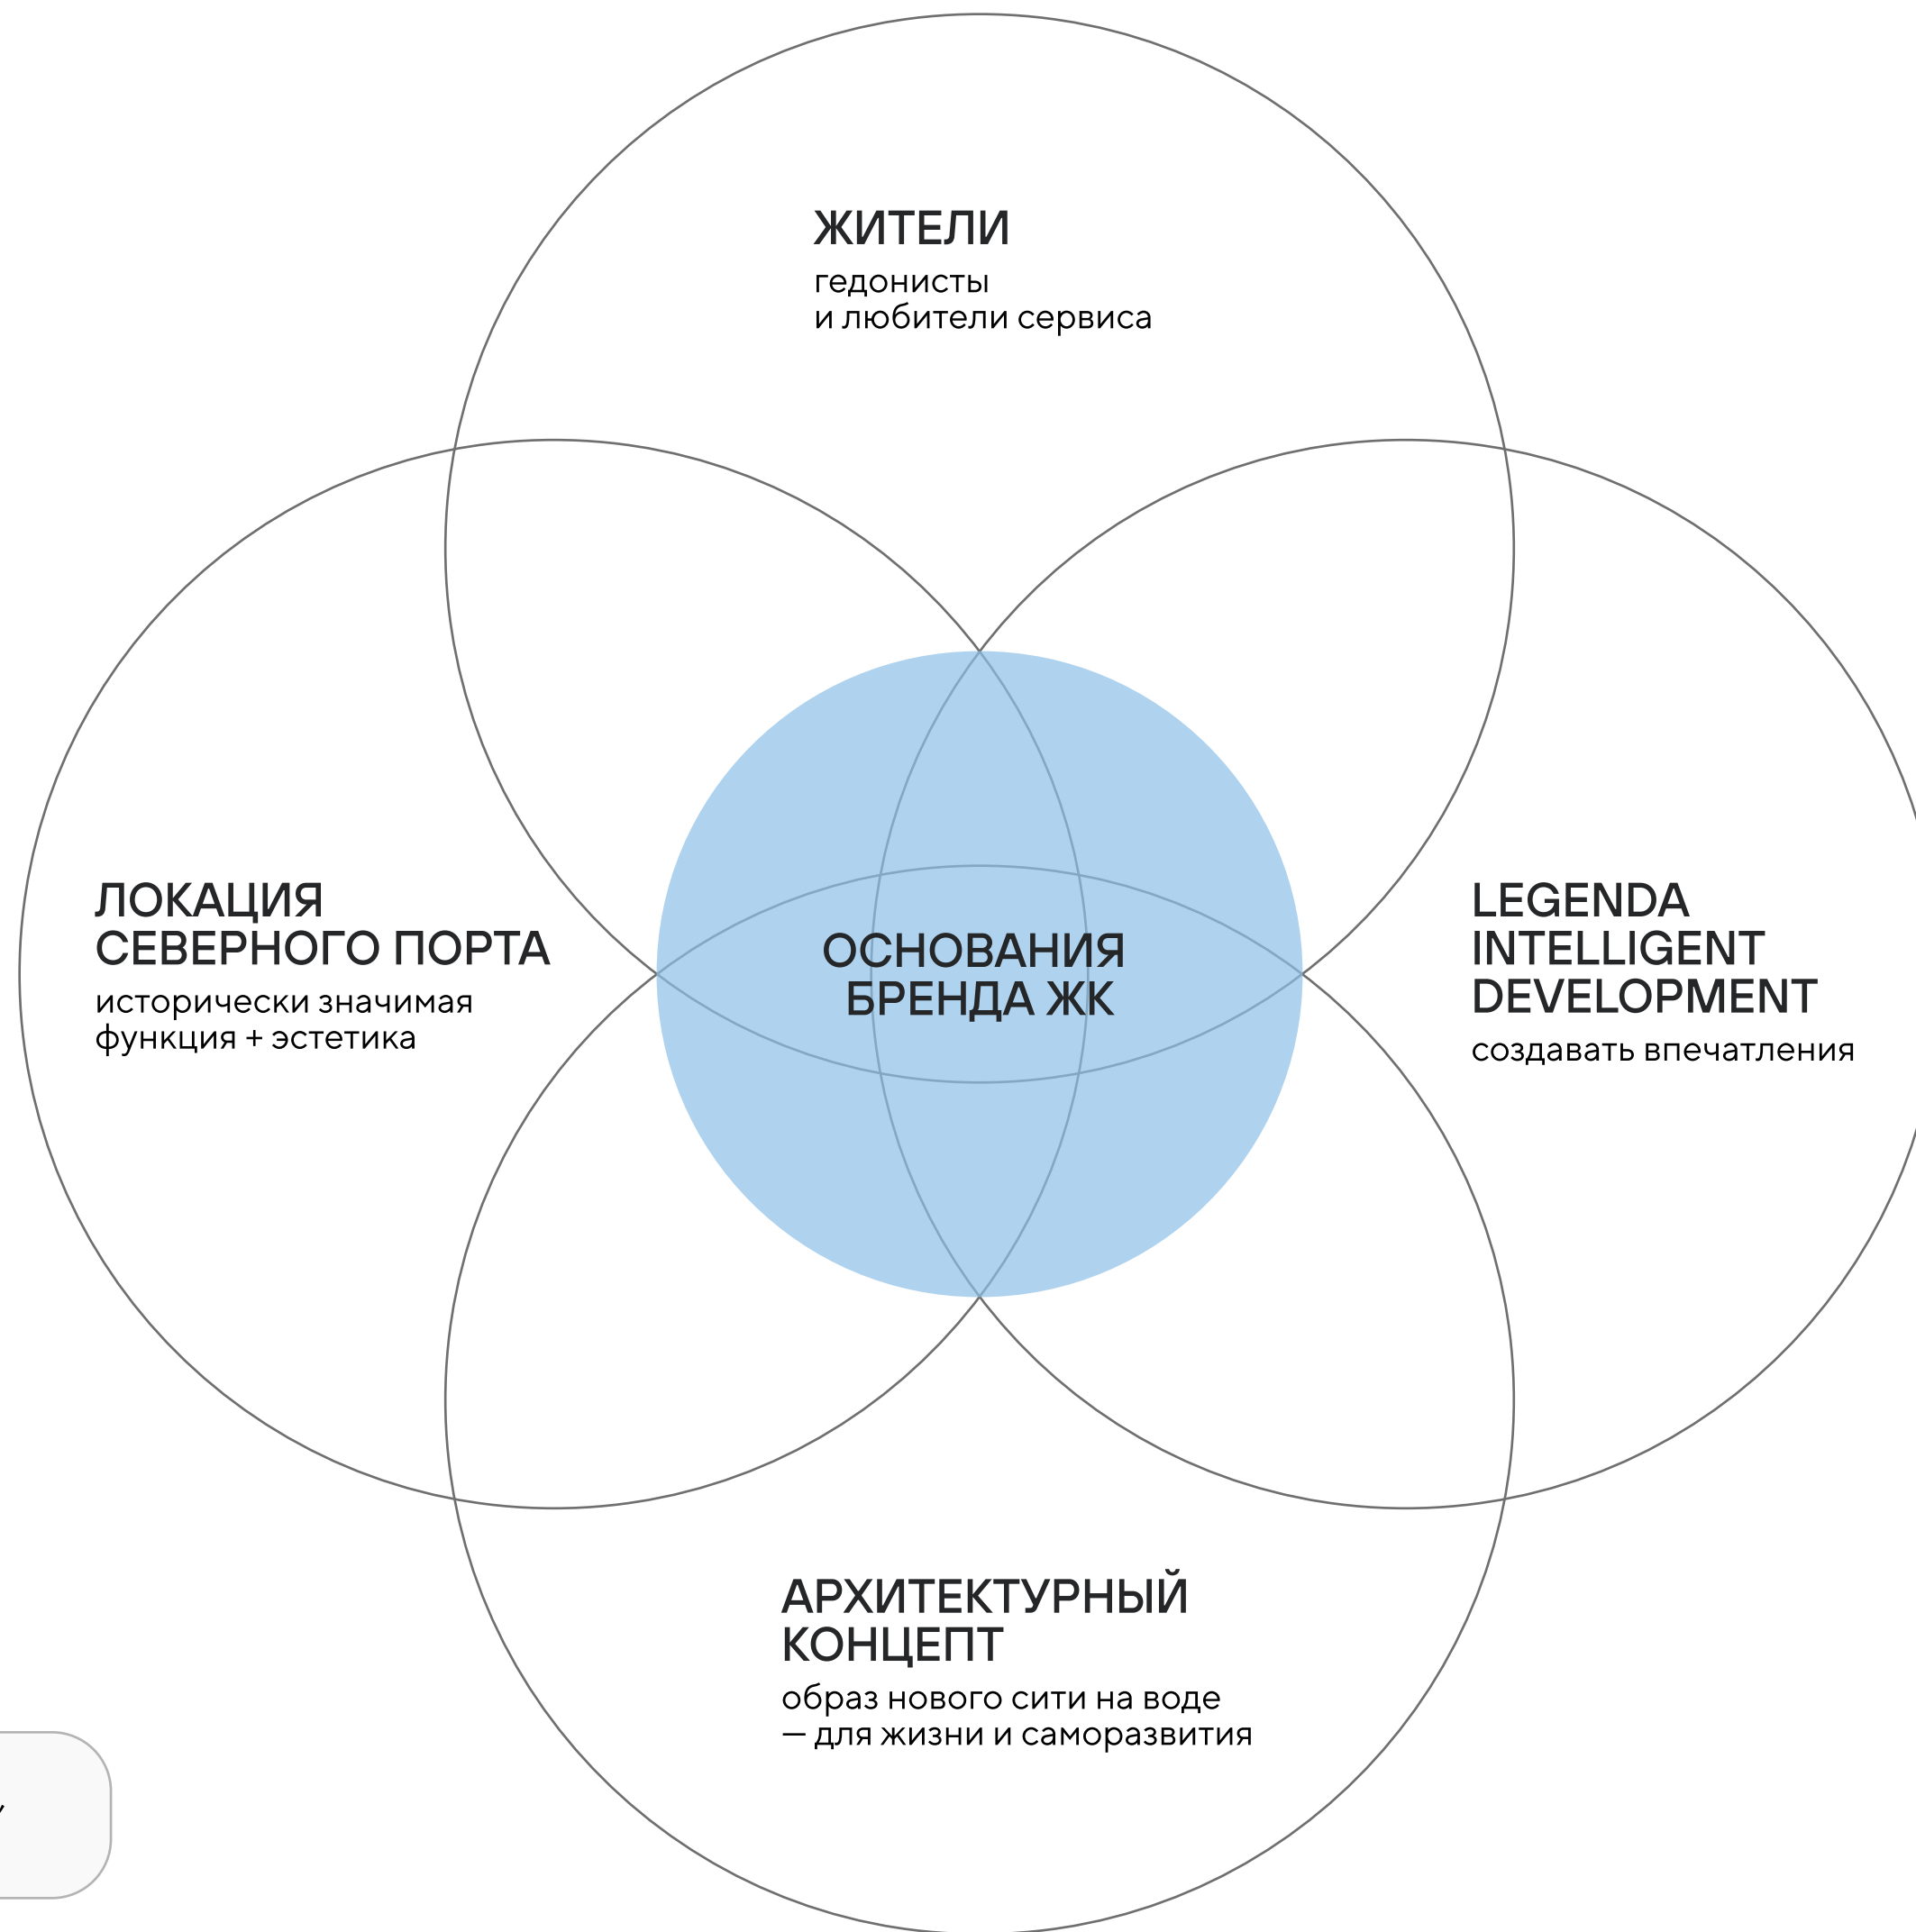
ЖИТЕЛИ
гедонисты
и любители сервиса

ЛОКАЦИЯ
СЕВЕРНОГО ПОРТА
исторически значимая
функция + эстетика

ОСНОВАНИЯ
БРЕНДА ЖК

LEGENDA
INTELLIGENT
DEVELOPMENT
создавать впечатления

АРХИТЕКТУРНЫЙ
КОНЦЕПТ
образ нового сити на воде
— для жизни и саморазвития